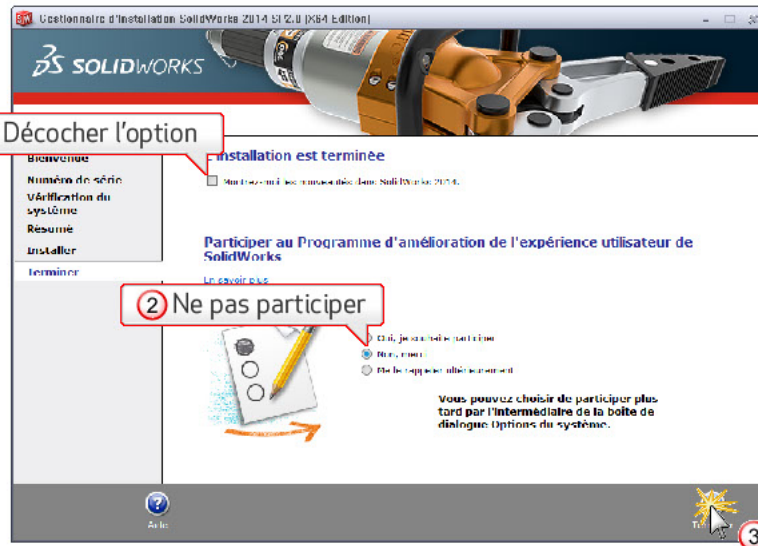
Gestionnaire d'installation SolidWorks 2014 SP2.0 (X64 Edition)

SOLIDWORKS

Décocher l'option

Bienvenue
Numéro de série
Vérification du système
Résumé
Installer
Terminer

L'installation est terminée

Montrez-moi les nouveautés dans SolidWorks 2014.

Participer au Programme d'amélioration de l'expérience utilisateur de SolidWorks

En savoir plus

2 Ne pas participer

Oui, je souhaite participer
Non, merci
Me le rappeler ultérieurement

Vous pouvez choisir de participer plus tard par l'intermédiaire de la boîte de dialogue Options du système.

Aide

Terminer

3